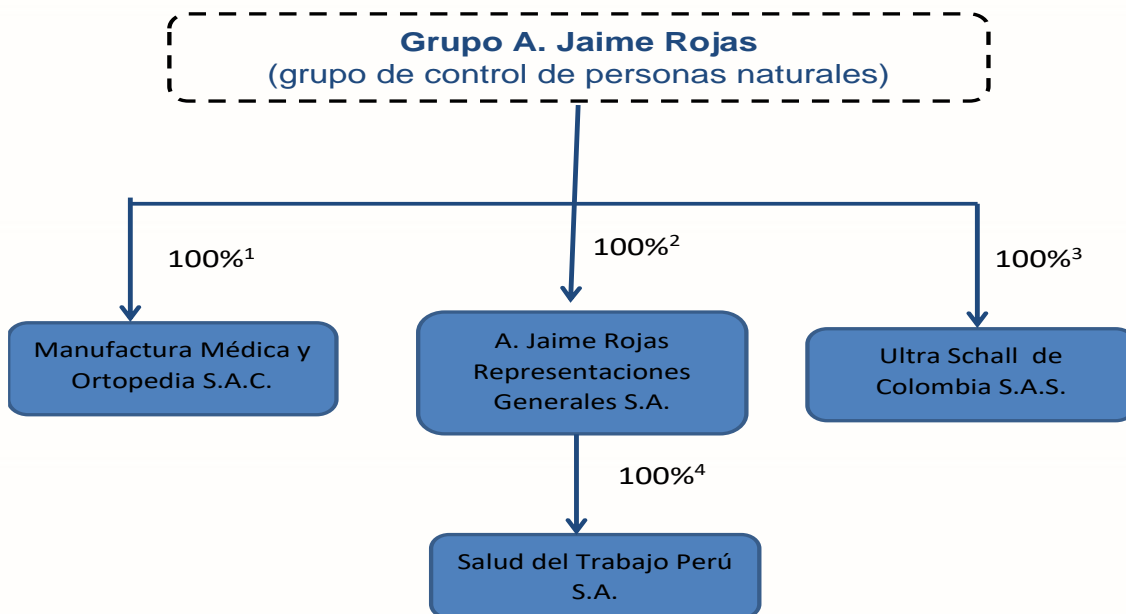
**Grupo A. Jaime Rojas**
(grupo de control de personas naturales)

$100\%^1$

$100\%^2$

$100\%^3$

Manufactura Médica y Ortopedia S.A.C.

A. Jaime Rojas Representaciones Generales S.A.

Ultra Schall de Colombia S.A.S.

$100\%^4$

Salud del Trabajo Perú S.A.